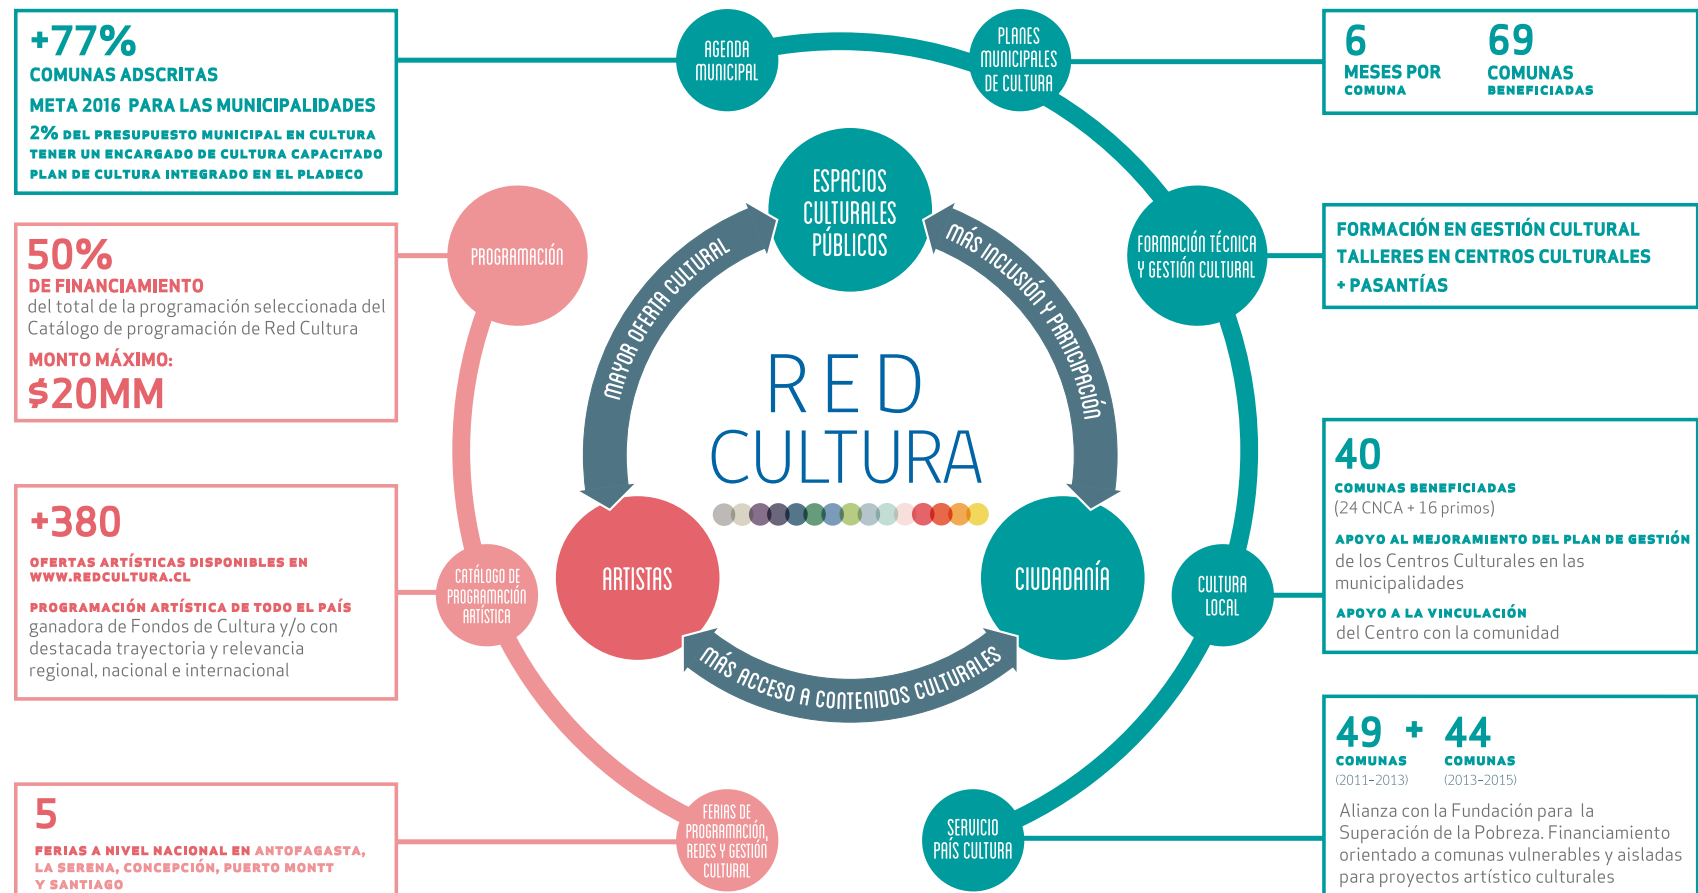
+77%
COMUNAS ADSCRITAS
META 2016 PARA LAS MUNICIPALIDADES
2% DEL PRESUPUESTO MUNICIPAL EN CULTURA
TENER UN ENCARGADO DE CULTURA CAPACITADO
PLAN DE CULTURA INTEGRADO EN EL PLADECO

AGENDA MUNICIPAL

PLANES MUNICIPALES DE CULTURA

6
MESES POR COMUNA

69
COMUNAS BENEFICIADAS

50%
DE FINANCIAMIENTO
del total de la programación seleccionada del Catálogo de programación de Red Cultura
MONTO MÁXIMO:
$20MM

PROGRAMACIÓN

ESPACIOS CULTURALES PÚBLICOS

FORMACIÓN TÉCNICA Y GESTIÓN CULTURAL

FORMACIÓN EN GESTIÓN CULTURAL
TALLERES EN CENTROS CULTURALES
+ PASANTÍAS

MAYOR OFERTA CULTURAL

MÁS INCLUSIÓN Y PARTICIPACIÓN

RED CULTURA

+380
OFERTAS ARTÍSTICAS DISPONIBLES EN WWW.REDCULTURA.CL
PROGRAMACIÓN ARTÍSTICA DE TODO EL PAÍS
ganadora de Fondos de Cultura y/o con destacada trayectoria y relevancia regional, nacional e internacional

CATÁLOGO DE PROGRAMACIÓN ARTÍSTICA

ARTISTAS

CIUDADANÍA

CULTURA LOCAL

40
COMUNAS BENEFICIADAS
(24 CNCA + 16 primos)
APOYO AL MEJORAMIENTO DEL PLAN DE GESTIÓN
de los Centros Culturales en las municipalidades
APOYO A LA VINCULACIÓN
del Centro con la comunidad

MÁS ACCESO A CONTENIDOS CULTURALES

49 COMUNAS (2011-2013) + 44 COMUNAS (2013-2015)
Alianza con la Fundación para la Superación de la Pobreza. Financiamiento orientado a comunas vulnerables y aisladas para proyectos artístico culturales

SERVICIO PAÍS CULTURA

5
FERIAS A NIVEL NACIONAL EN ANTOFAGASTA, LA SERENA, CONCEPCIÓN, PUERTO MONTT Y SANTIAGO

FERIAS DE PROGRAMACIÓN, REDES Y GESTIÓN CULTURAL